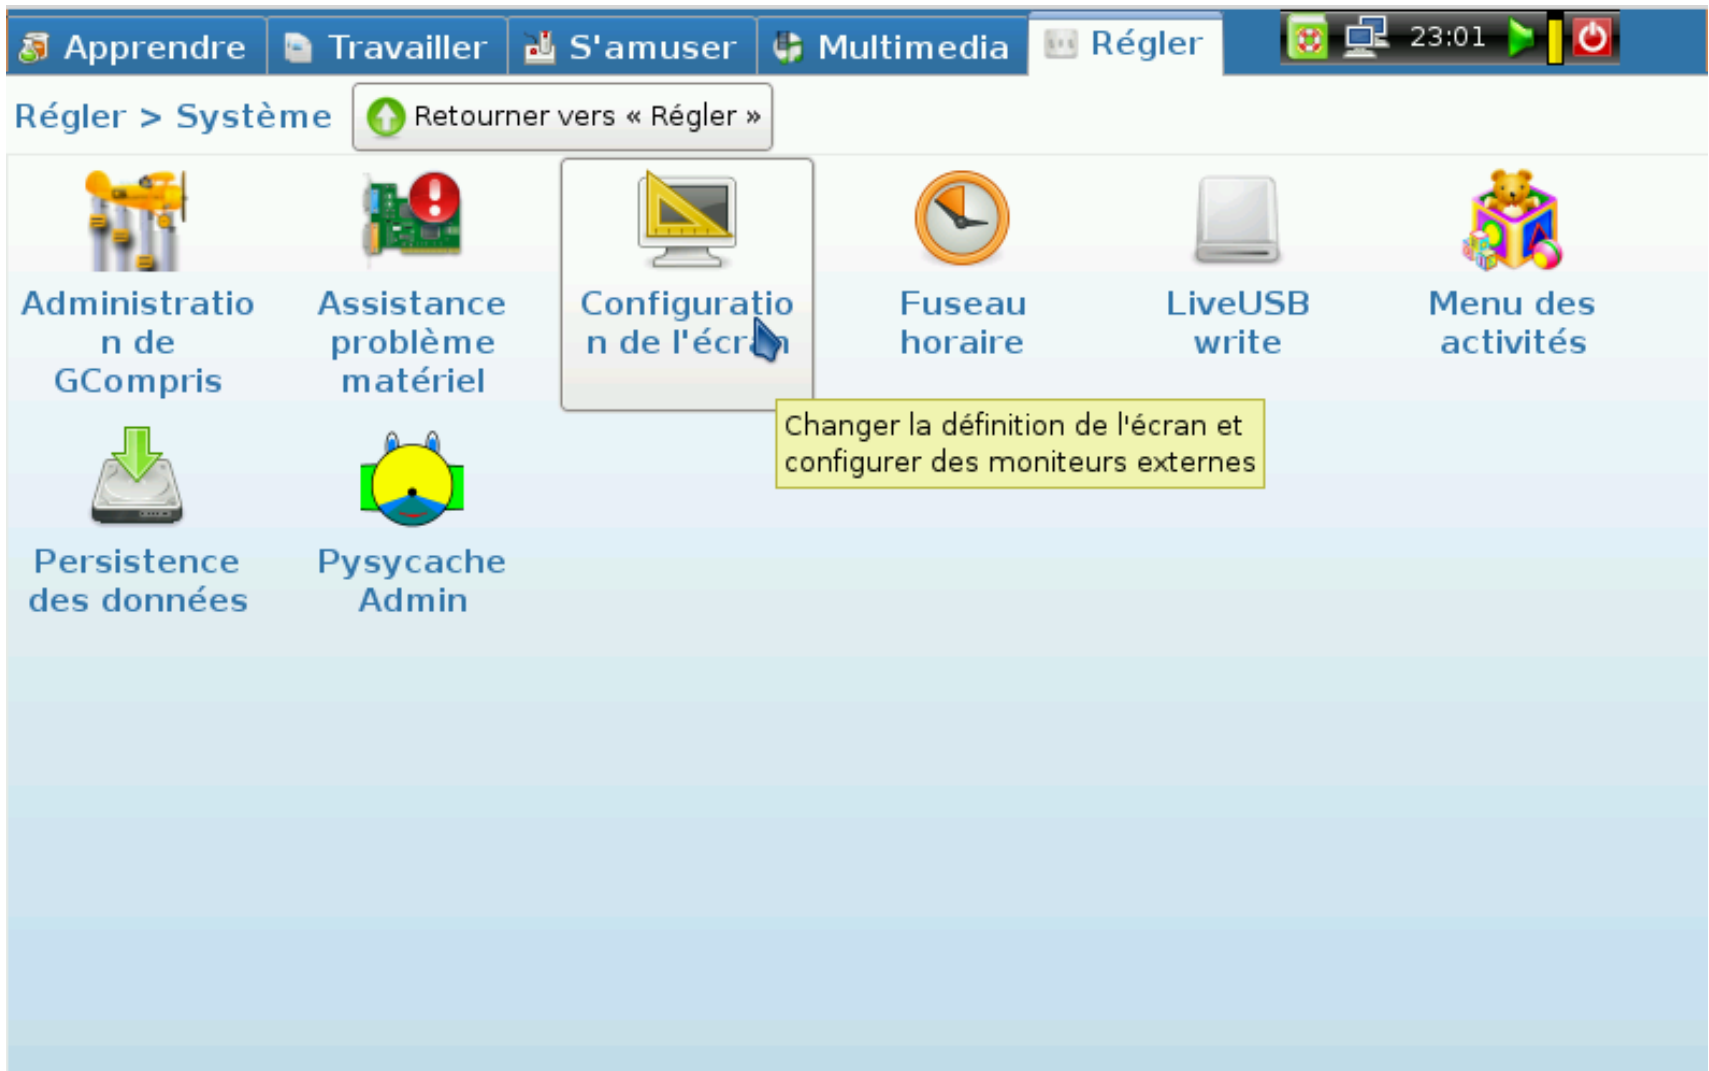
Apprendre Travailler S'amuser Multimedia Régler 23:01

Régler > Système

Retourner vers « Régler »

Administration de GCompris

Assistance problème matériel

Configuration de l'écr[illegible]n

Fuseau horaire

LiveUSB write

Menu des activités

Changer la définition de l'écran et configurer des moniteurs externes

Persistence des données

Pysycache Admin